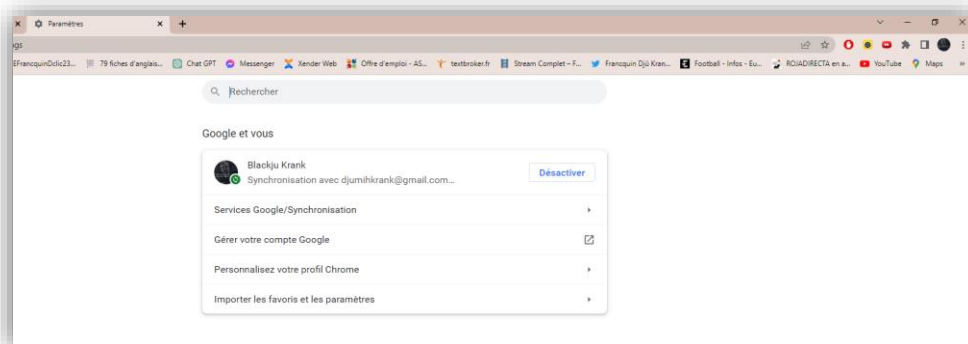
Paramètres

gs

EFrancquinDclic23... 79 fiches d'anglais... Chat GPT Messenger Xender Web Offre d'emploi - AS... textbroker.fr Stream Complet – F... Francquin Djû Kran... Football - Infos - Eu... ROJADIRECTA en a... YouTube Maps

Rechercher

Google et vous

Blackju Krank
Synchronisation avec djumihkrank@gmail.com...

Désactiver

Services Google/Synchronisation

Gérer votre compte Google

Personnalisez votre profil Chrome

Importer les favoris et les paramètres